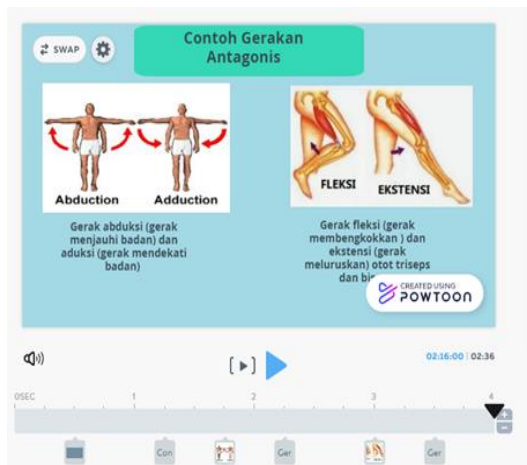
SWAP

Contoh Gerakan Antagonis

Abduction Adduction

Gerak abduksi (gerak menjauhi badan) dan aduksi (gerak mendekati badan)

FLEKSI EKSTENSI

Gerak fleksi (gerak membengkokkan ) dan ekstensi (gerak meluruskan) otot triseps dan bi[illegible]

CREATED USING POWTOON

[ ▸ ]

02:16:00 | 02:36

0SEC 1 2 3 4

Con Ger Ger